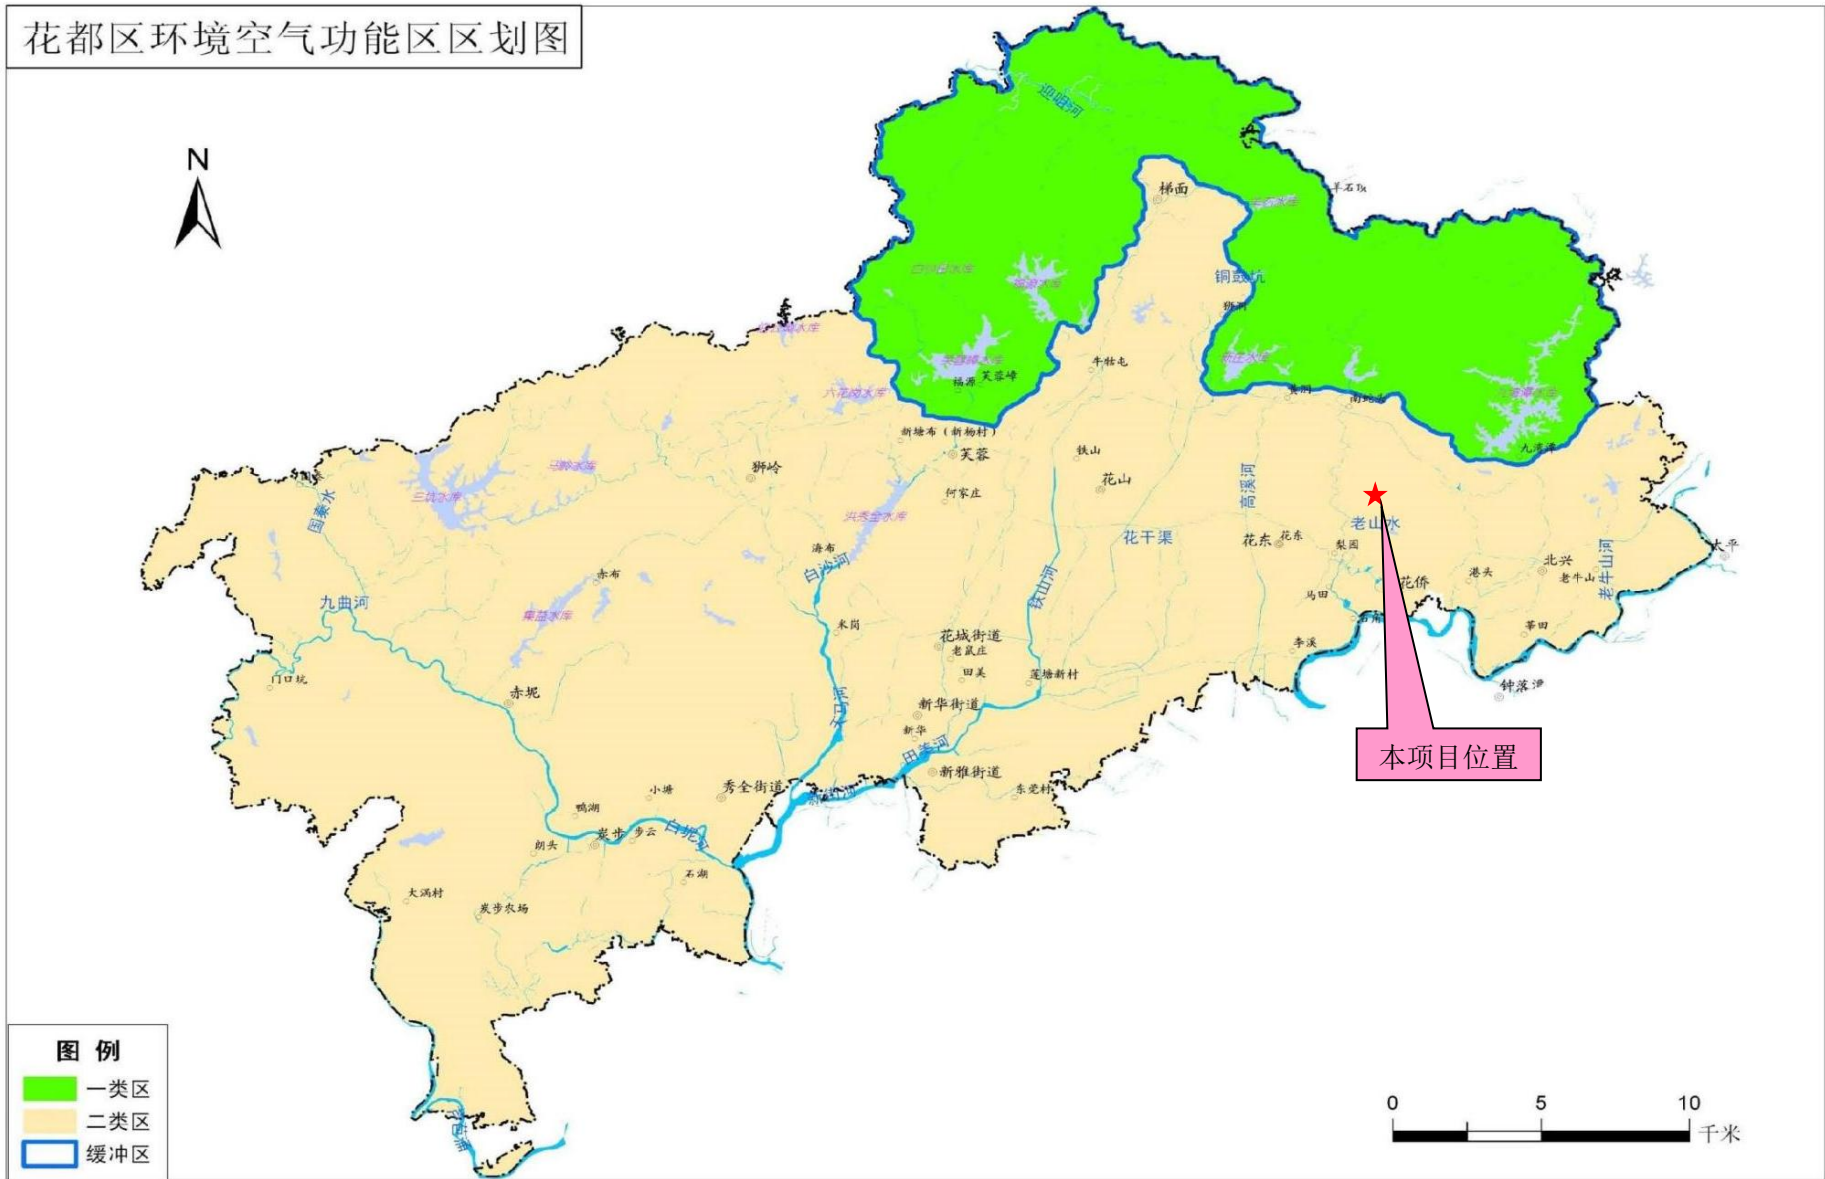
花都区环境空气功能区区划图

N

迎咀河
梯面
羊石顶
铜鼓坑
狮岭
芙蓉
何家庄
铁山
花山
牛牯屯
芙蓉嶂
福源
六花岗水库
三坑水库
国泰水
九曲河
赤坭
门口坑
海布
白坭河
禾岗
赤布
花城街道
老鼠庄
田美
莲塘新村
新华街道
新华
新雅街道
东莞村
秀全街道
小塘
鸭湖
炭步
步云
朗头
石湖
大涡村
炭步农场
天马河
田美河
铁山河
花干渠
高溪河
花东
花东
梨园
老山水
花侨
马田
李溪
北兴
港头
老牛山
老牛山河
莘田
钟落潭
九湾潭
太平
新塘布（新杨村）

本项目位置

图 例
一类区
二类区
缓冲区

0 5 10
千米